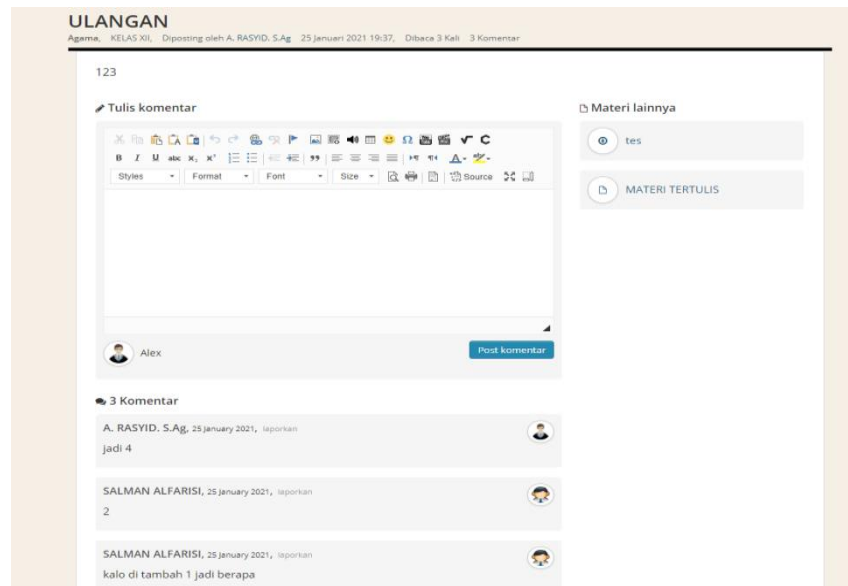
ULANGAN

Agama, KELAS XII, Diposting oleh A. RASYID. S.Ag 25 Januari 2021 19:37, Dibaca 3 Kali 3 Komentar

123

Tulis komentar

B I U abc $x_2$ $x^2$ 99

Styles Format Font Size Source

Alex

Post komentar

3 Komentar

A. RASYID. S.Ag, 25 January 2021, laporkan

jadi 4

SALMAN ALFARISI, 25 January 2021, laporkan

2

SALMAN ALFARISI, 25 January 2021, laporkan

kalo di tambah 1 jadi berapa

Materi lainnya

tes

MATERI TERTULIS